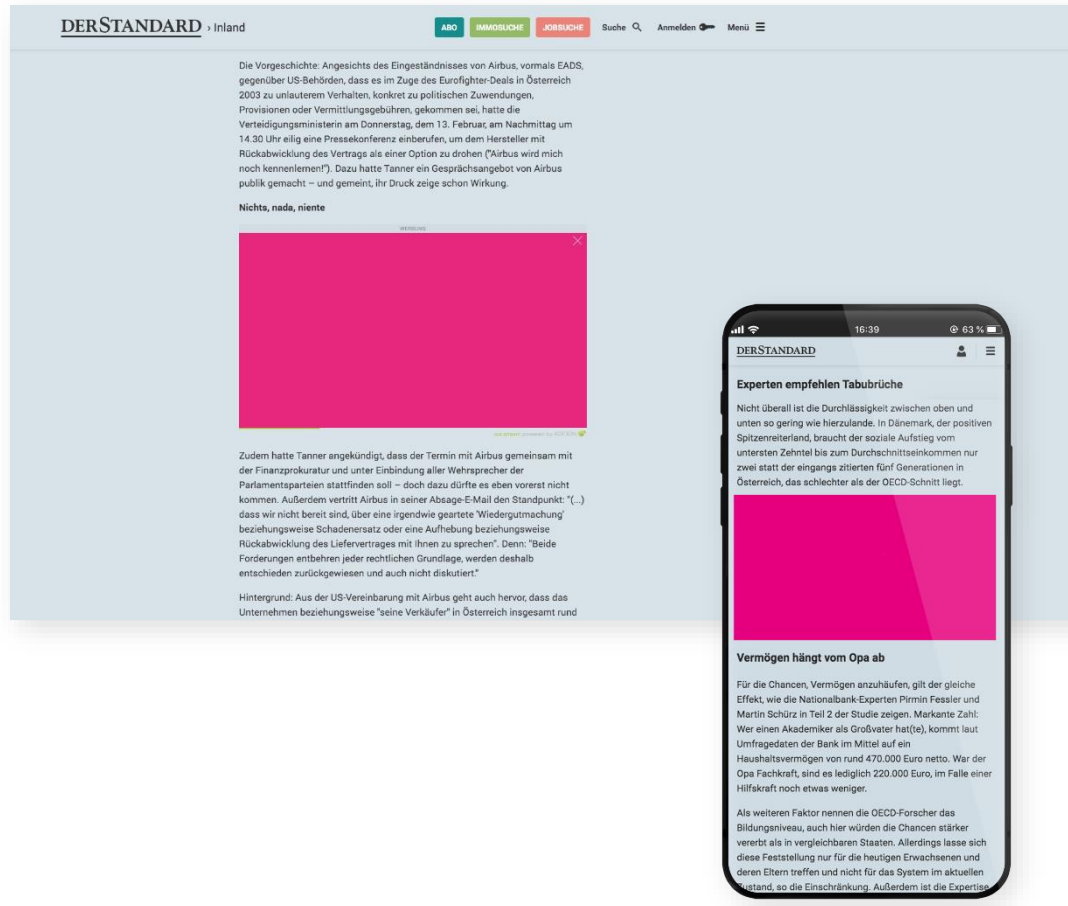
DERSTANDARD › Inland

ABO IMMOSUCHE JOBSUCHE Suche Anmelden Menü

Die Vorgeschichte: Angesichts des Eingeständnisses von Airbus, vormals EADS, gegenüber US-Behörden, dass es im Zuge des Eurofighter-Deals in Österreich 2003 zu unlauterem Verhalten, konkret zu politischen Zuwendungen, Provisionen oder Vermittlungsgebühren, gekommen sei, hatte die Verteidigungsministerin am Donnerstag, dem 13. Februar, am Nachmittag um 14.30 Uhr eilig eine Pressekonferenz einberufen, um dem Hersteller mit Rückabwicklung des Vertrags als einer Option zu drohen ("Airbus wird mich noch kennenlernen!"). Dazu hatte Tanner ein Gesprächsangebot von Airbus publik gemacht – und gemeint, ihr Druck zeige schon Wirkung.

Nichts, nada, niente

WERBUNG

Zudem hatte Tanner angekündigt, dass der Termin mit Airbus gemeinsam mit der Finanzprokuratur und unter Einbindung aller Wehrsprecher der Parlamentsparteien stattfinden soll – doch dazu dürfte es eben vorerst nicht kommen. Außerdem vertritt Airbus in seiner Absage-E-Mail den Standpunkt: "(...) dass wir nicht bereit sind, über eine irgendwie geartete 'Wiedergutmachung' beziehungsweise Schadenersatz oder eine Aufhebung beziehungsweise Rückabwicklung des Liefervertrages mit Ihnen zu sprechen". Denn: "Beide Forderungen entbehren jeder rechtlichen Grundlage, werden deshalb entschieden zurückgewiesen und auch nicht diskutiert."

Hintergrund: Aus der US-Vereinbarung mit Airbus geht auch hervor, dass das Unternehmen beziehungsweise "seine Verkäufer" in Österreich insgesamt rund

16:39 63 %

DERSTANDARD

Experten empfehlen Tabubrüche

Nicht überall ist die Durchlässigkeit zwischen oben und unten so gering wie hierzulande. In Dänemark, der positiven Spitzenreiterland, braucht der soziale Aufstieg vom untersten Zehntel bis zum Durchschnittseinkommen nur zwei statt der eingangs zitierten fünf Generationen in Österreich, das schlechter als der OECD-Schnitt liegt.

Vermögen hängt vom Opa ab

Für die Chancen, Vermögen anzuhäufen, gilt der gleiche Effekt, wie die Nationalbank-Experten Pirmin Fessler und Martin Schürz in Teil 2 der Studie zeigen. Markante Zahl: Wer einen Akademiker als Großvater hat(te), kommt laut Umfragedaten der Bank im Mittel auf ein Haushaltsvermögen von rund 470.000 Euro netto. War der Opa Fachkraft, sind es lediglich 220.000 Euro, im Falle einer Hilfskraft noch etwas weniger.

Als weiteren Faktor nennen die OECD-Forscher das Bildungsniveau, auch hier würden die Chancen stärker vererbt als in vergleichbaren Staaten. Allerdings lasse sich diese Feststellung nur für die heutigen Erwachsenen und deren Eltern treffen und nicht für das System im aktuellen Zustand, so die Einschränkung. Außerdem ist die Expertise